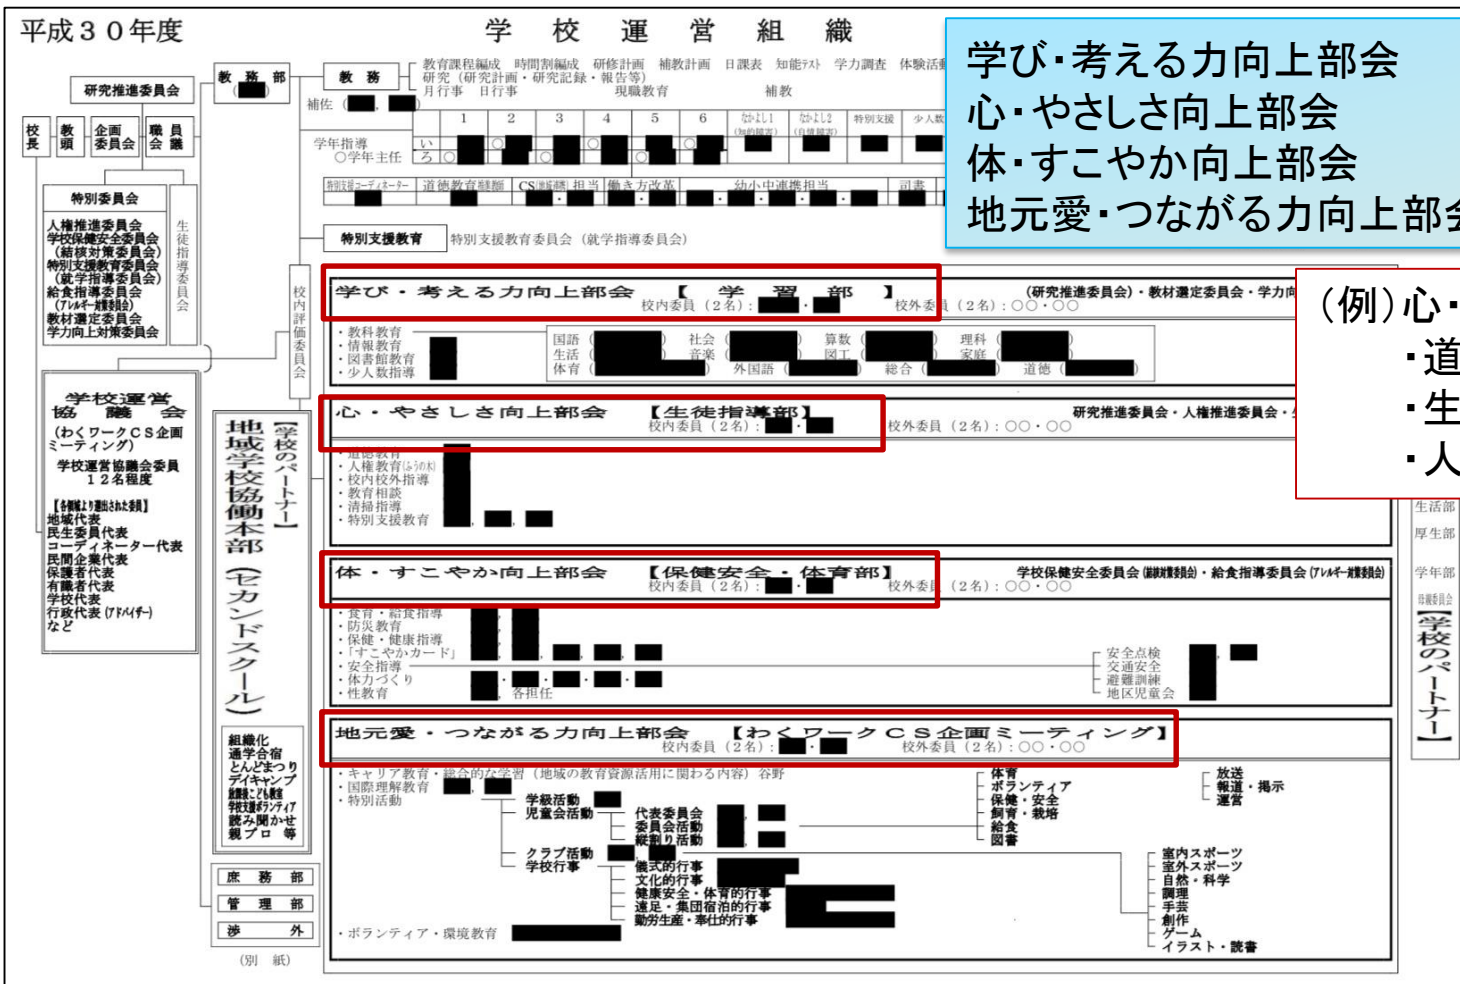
平成３０年度　学校運営組織

学び・考える力向上部会
心・やさしさ向上部会
体・すこやか向上部会
地元愛・つながる力向上部会

研究推進委員会

校長　教頭　企画委員会　職員会議

教務部

教務　教育課程編成　時間割編成　研修計画　補習計画　日課表　知能テスト　学力調査　体験活動
研究（研究計画・研究記録・報告等）
月行事　日行事　現職教育　補教

補佐

学年指導　○学年主任　1　2　3　4　5　6　なかよし1（知的障害）　なかよし2（自閉症情緒）　特別支援　少人数

特別支援コーディネーター　道徳教育推進　CS担当　担当　働き方改革　幼小中連携担当　司書

特別委員会
人権推進委員会
学校保健安全委員会（結核対策委員会）
特別支援教育委員会（就学指導委員会）
給食指導委員会（アレルギー対策部会）
教材選定委員会
学力向上対策委員会

生徒指導委員会

特別支援教育　特別支援教育委員会（就学指導委員会）

校内評価委員会

学び・考える力向上部会　【学習部】　校内委員（２名）：■・■　校外委員（２名）：○○・○○　（研究推進委員会）・教材選定委員会・学力向
・教科教育
・情報教育
・図書館教育
・少人数指導
国語　社会　算数　理科
生活　音楽　図工　家庭
体育　外国語　総合　道徳

（例）心・
・道
・生
・人

心・やさしさ向上部会　【生徒指導部】　校内委員（２名）：■・■　校外委員（２名）：○○・○○　研究推進委員会・人権推進委員会・
・道徳教育
・人権教育（ふうの木）
・校内校外指導
・教育相談
・清掃指導
・特別支援教育

学校運営協議会
（わくワークＣＳ企画ミーティング）
学校運営協議会委員
１２名程度
【各領域より選出された者】
地域代表
民生委員代表
コーディネーター代表
民間企業代表
保護者代表
有識者代表
学校代表
行政代表（アドバイザー）
など

地域学校協働本部　【学校のパートナー】（セカンドスクール）

組織化
通学合宿
とんどまつり
デイキャンプ
放課後こども教室
学校支援ボランティア
読み聞かせ
親プロ　等

体・すこやか向上部会　【保健安全・体育部】　校内委員（２名）：■・■　校外委員（２名）：○○・○○　学校保健安全委員会（結核対策部会）・給食指導委員会（アレルギー対策部会）
・食育・給食指導
・防災教育
・保健・健康指導
・「すこやかカード」
・安全指導
・体力づくり
・性教育
各担任
安全点検
交通安全
避難訓練
地区児童会

生活部
厚生部
学年部
PTA役員会
【学校のパートナー】

地元愛・つながる力向上部会　【わくワークＣＳ企画ミーティング】　校内委員（２名）：■・■　校外委員（２名）：○○・○○
・キャリア教育・総合的な学習（地域の教育資源活用に関わる内容）谷野
・国際理解教育
・特別活動
学級活動
児童会活動
代表委員会
委員会活動
縦割り活動
クラブ活動
学校行事
儀式的行事
文化的行事
健康安全・体育的行事
遠足・集団宿泊的行事
勤労生産・奉仕的行事
・ボランティア・環境教育
体育
ボランティア
保健・安全
飼育・栽培
給食
図書
放送
報道・掲示
運営
室内スポーツ
室外スポーツ
自然・科学
調理
手芸
創作
ゲーム
イラスト・読書

庶務部
管理部
渉外
（別紙）